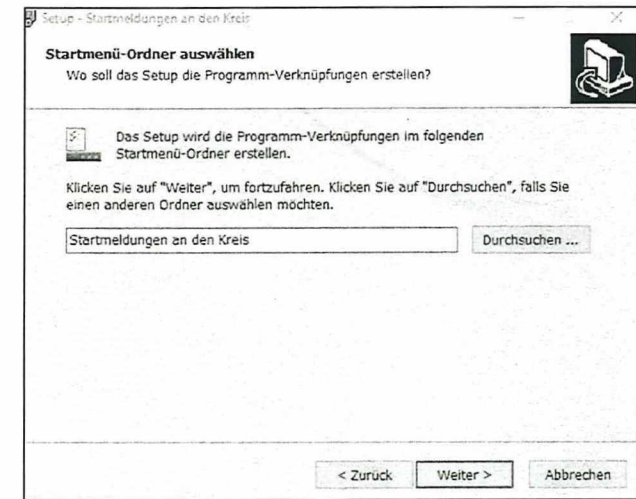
Setup - Startmeldungen an den Kreis

Startmenü-Ordner auswählen
Wo soll das Setup die Programm-Verknüpfungen erstellen?

Das Setup wird die Programm-Verknüpfungen im folgenden Startmenü-Ordner erstellen.

Klicken Sie auf "Weiter", um fortzufahren. Klicken Sie auf "Durchsuchen", falls Sie einen anderen Ordner auswählen möchten.

Startmeldungen an den Kreis

Durchsuchen ...

< Zurück

Weiter >

Abbrechen